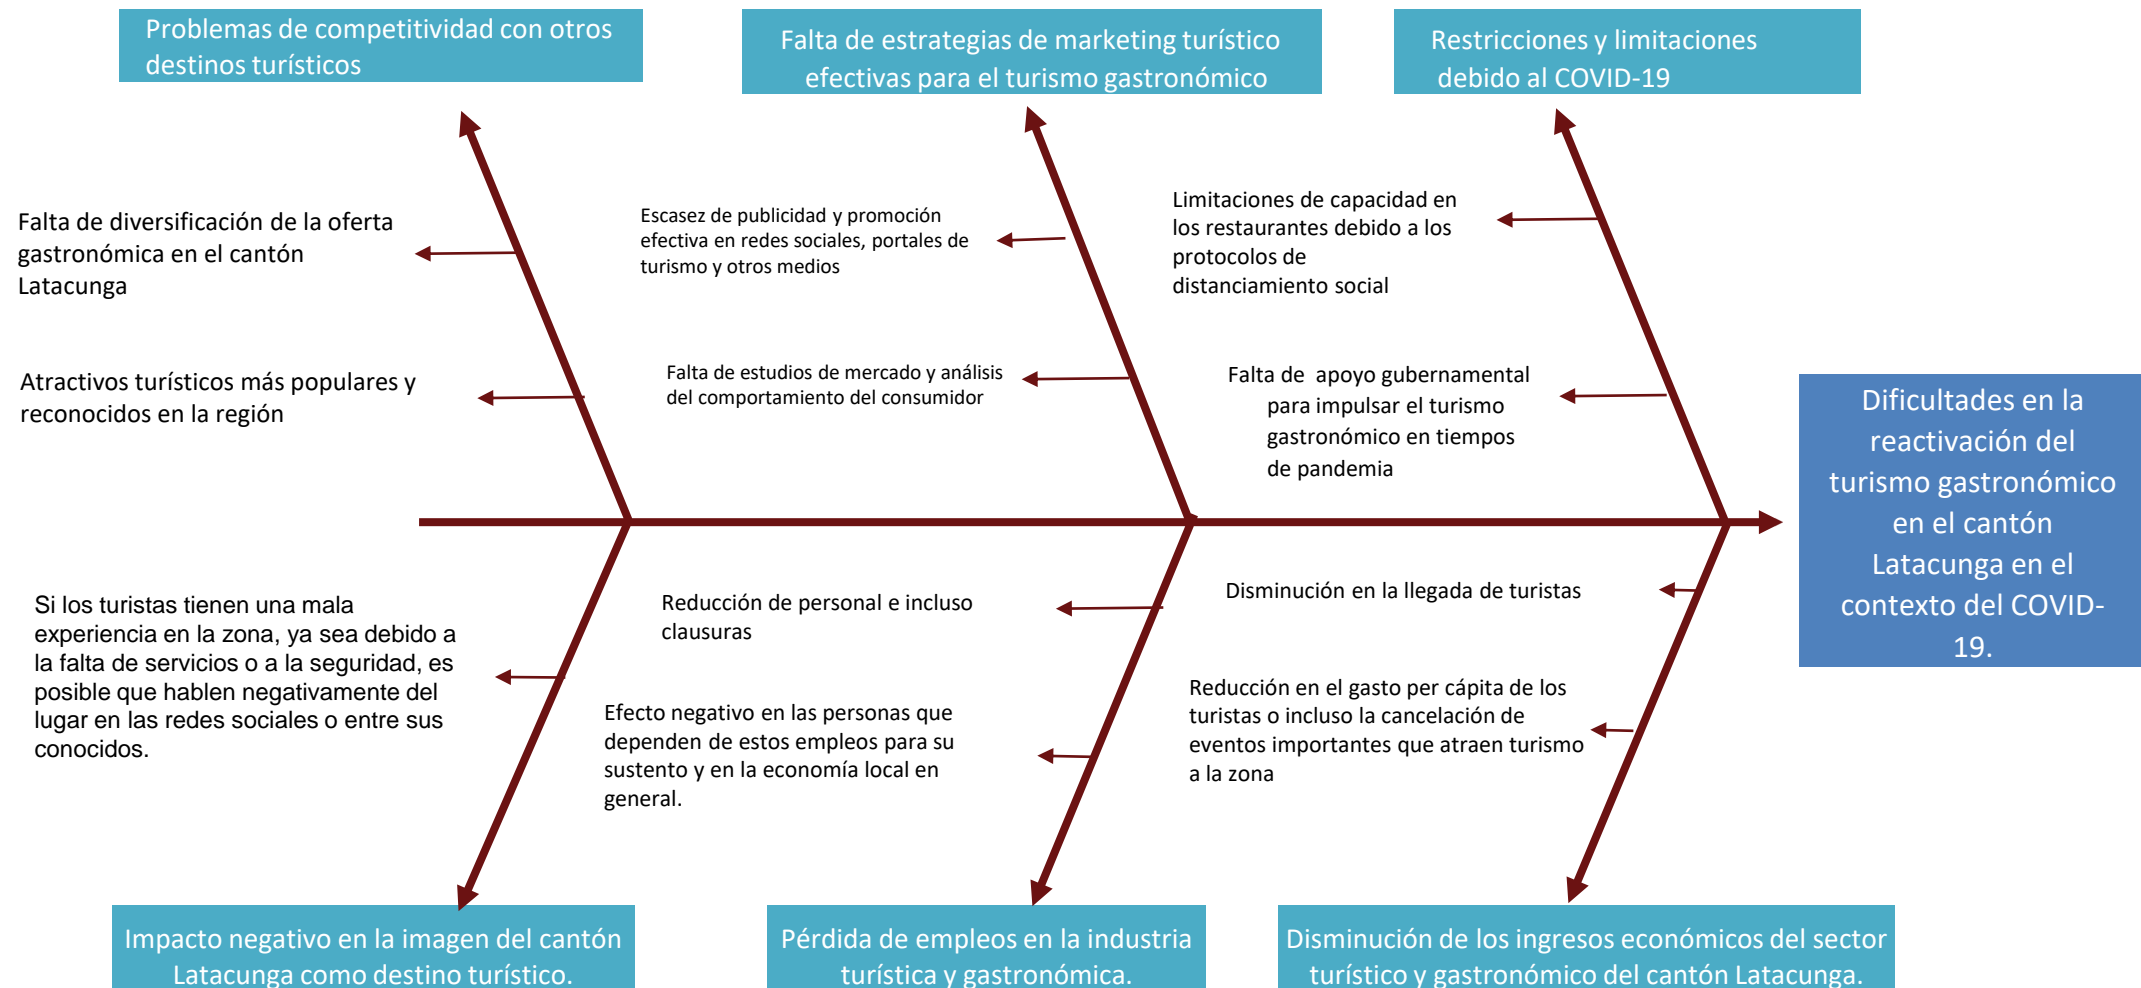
Problemas de competitividad con otros destinos turísticos

Falta de estrategias de marketing turístico efectivas para el turismo gastronómico

Restricciones y limitaciones debido al COVID-19

Falta de diversificación de la oferta gastronómica en el cantón Latacunga

Atractivos turísticos más populares y reconocidos en la región

Escasez de publicidad y promoción efectiva en redes sociales, portales de turismo y otros medios

Falta de estudios de mercado y análisis del comportamiento del consumidor

Limitaciones de capacidad en los restaurantes debido a los protocolos de distanciamiento social

Falta de apoyo gubernamental para impulsar el turismo gastronómico en tiempos de pandemia

Dificultades en la reactivación del turismo gastronómico en el cantón Latacunga en el contexto del COVID-19.

Si los turistas tienen una mala experiencia en la zona, ya sea debido a la falta de servicios o a la seguridad, es posible que hablen negativamente del lugar en las redes sociales o entre sus conocidos.

Reducción de personal e incluso clausuras

Efecto negativo en las personas que dependen de estos empleos para su sustento y en la economía local en general.

Disminución en la llegada de turistas

Reducción en el gasto per cápita de los turistas o incluso la cancelación de eventos importantes que atraen turismo a la zona

Impacto negativo en la imagen del cantón Latacunga como destino turístico.

Pérdida de empleos en la industria turística y gastronómica.

Disminución de los ingresos económicos del sector turístico y gastronómico del cantón Latacunga.